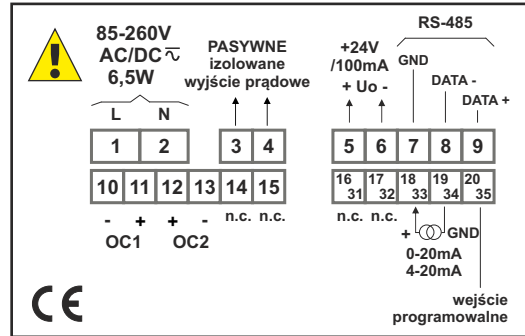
85-260V
AC/DC$\sim$
6,5W

PASYWNE
izolowane
wyjście prądowe

+24V
/100mA
+ Uo -

RS-485
GND
DATA -
DATA +

L N

1 2 3 4 5 6 7 8 9

10 11 12 13 14 15

16 31
17 32
18 33
19 34
20 35

n.c. n.c.

n.c. n.c.

- + + -
OC1 OC2

+ GND
0-20mA
4-20mA

wejście
programowalne

CE